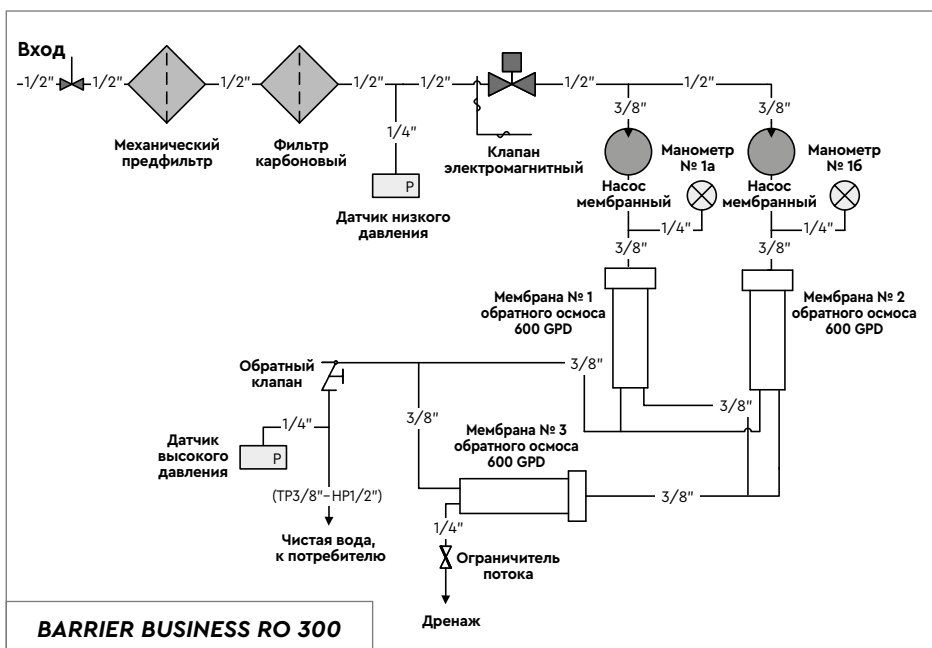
Вход

-1/2" 1/2" 1/2" 1/2" 1/2" 1/2" 1/2"

Механический предфильтр

Фильтр карбоновый

1/4"

P

Датчик низкого давления

Клапан электромагнитный

3/8"

3/8"

Насос мембранный

Манометр № 1а

Насос мембранный

Манометр № 1б

1/4"

1/4"

3/8"

3/8"

Мембрана № 1 обратного осмоса 600 GPD

Мембрана № 2 обратного осмоса 600 GPD

Обратный клапан

3/8"

3/8"

3/8"

1/4"

Датчик высокого давления

P

Мембрана № 3 обратного осмоса 600 GPD

(ТР3/8"-НР1/2")

3/8"

1/4"

Чистая вода, к потребителю

Ограничитель потока

Дренаж

BARRIER BUSINESS RO 300